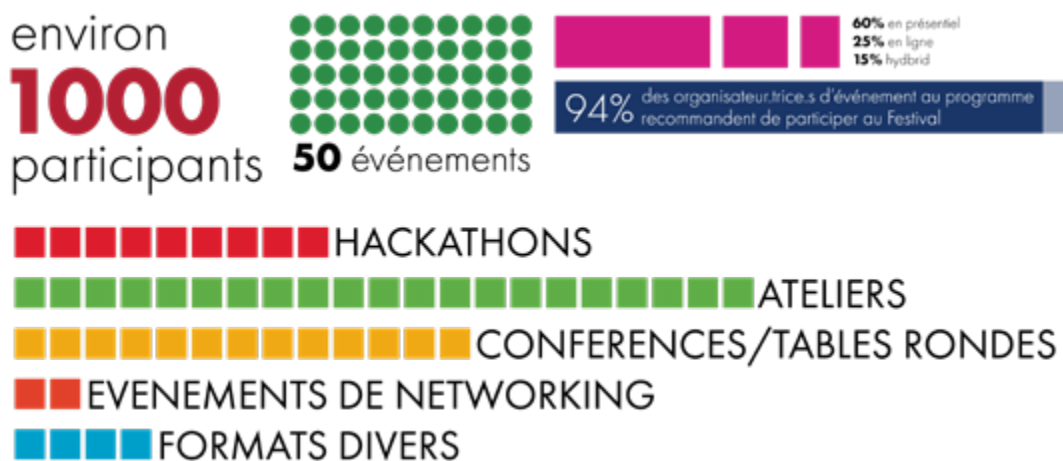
environ
1000
participants

50 événements

60% en présentiel
25% en ligne
15% hydbrid

94% des organisateur.trice.s d'événement au programme recommandent de participer au Festival

HACKATHONS
ATELIERS
CONFERENCES/TABLES RONDES
EVENEMENTS DE NETWORKING
FORMATS DIVERS